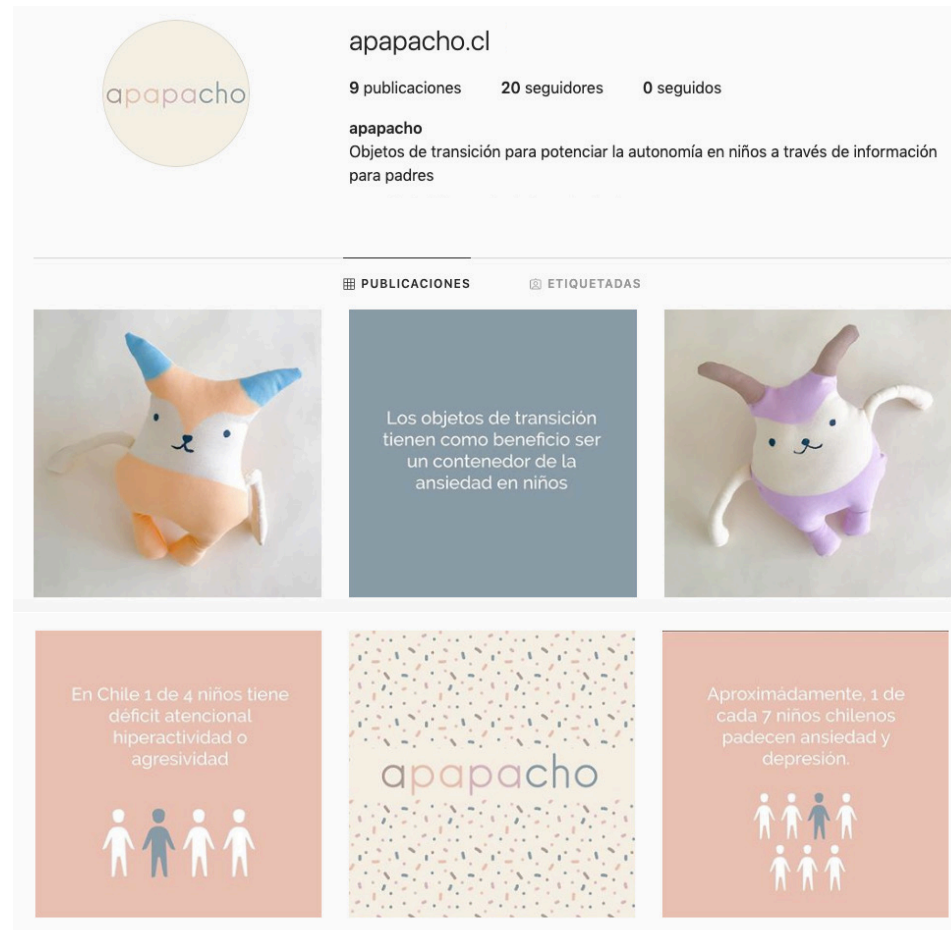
apapacho

apapacho.cl

9 publicaciones 20 seguidores 0 seguidos

apapacho
Objetos de transición para potenciar la autonomía en niños a través de información para padres

PUBLICACIONES ETIQUETADAS

Los objetos de transición tienen como beneficio ser un contenedor de la ansiedad en niños

En Chile 1 de 4 niños tiene déficit atencional hiperactividad o agresividad

apapacho

Aproximádamente, 1 de cada 7 niños chilenos padecen ansiedad y depresión.